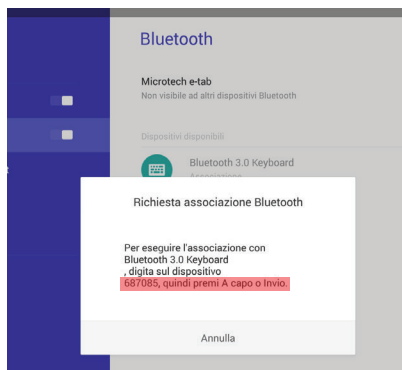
Bluetooth

Microtech e-tab
Non visibile ad altri dispositivi Bluetooth

Dispositivi disponibili

Bluetooth 3.0 Keyboard
Associazione

Richiesta associazione Bluetooth

Per eseguire l'associazione con Bluetooth 3.0 Keyboard , digita sul dispositivo 687085, quindi premi A capo o Invio.

Annulla